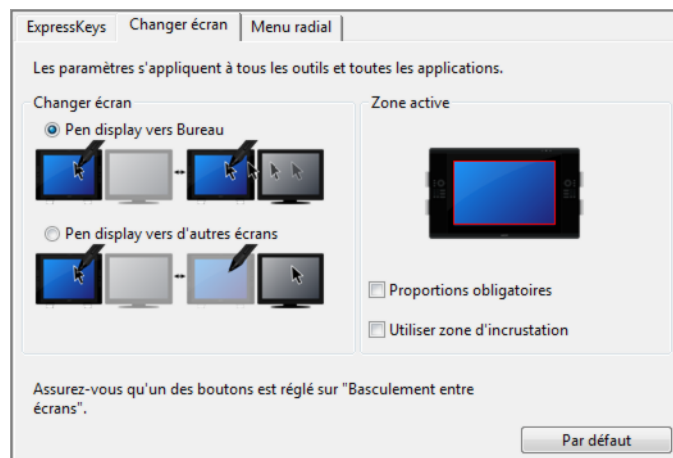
ExpressKeys | Changer écran | Menu radial

Les paramètres s'appliquent à tous les outils et toutes les applications.

Changer écran

Pen display vers Bureau

Pen display vers d'autres écrans

Zone active

Proportions obligatoires

Utiliser zone d'incrustation

Assurez-vous qu'un des boutons est réglé sur "Basculement entre écrans".

Par défaut